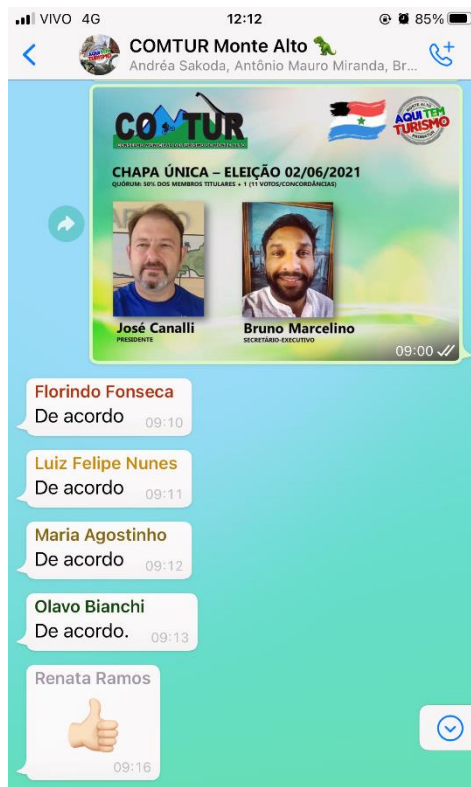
VIVO 4G 12:12 85%

COMTUR Monte Alto
Andréa Sakoda, Antônio Mauro Miranda, Br...

COMTUR
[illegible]

AQUI TEM TURISMO

CHAPA ÚNICA – ELEIÇÃO 02/06/2021
QUÓRUM: 50% DOS MEMBROS TITULARES + 1 (11 VOTOS/CONCORDÂNCIAS)

José Canalli
PRESIDENTE

Bruno Marcelino
SECRETÁRIO-EXECUTIVO

09:00

Florindo Fonseca
De acordo 09:10

Luiz Felipe Nunes
De acordo 09:11

Maria Agostinho
De acordo 09:12

Olavo Bianchi
De acordo. 09:13

Renata Ramos
09:16